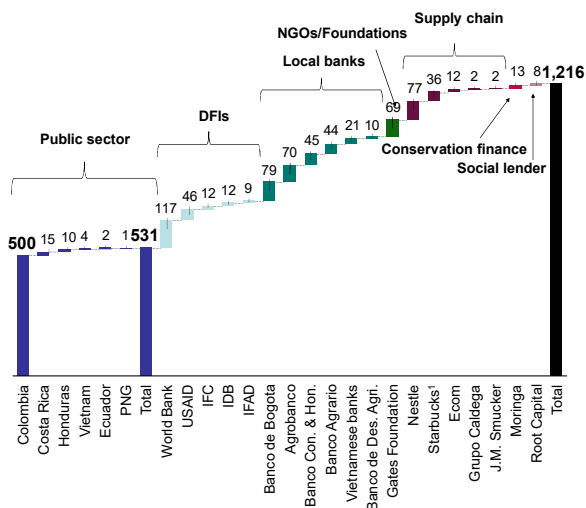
Supply chain

NGOs/Foundations

Local banks

DFIs

Public sector

500 15 10 4 2 1 531 117 46 12 12 9 79 70 45 44 21 10 69 77 36 12 2 2 13 8 1,216

Conservation finance

Social lender

Colombia
Costa Rica
Honduras
Vietnam
Ecuador
PNG
Total
World Bank
USAID
IFC
IDB
IFAD
Banco de Bogota
Agrobanco
Banco Con. & Hon.
Banco Agrario
Vietnamese banks
Banco de Des. Agri.
Gates Foundation
Nestle
Starbucks¹
Ecom
Grupo Caldega
J.M. Smucker
Moringa
Root Capital
Total